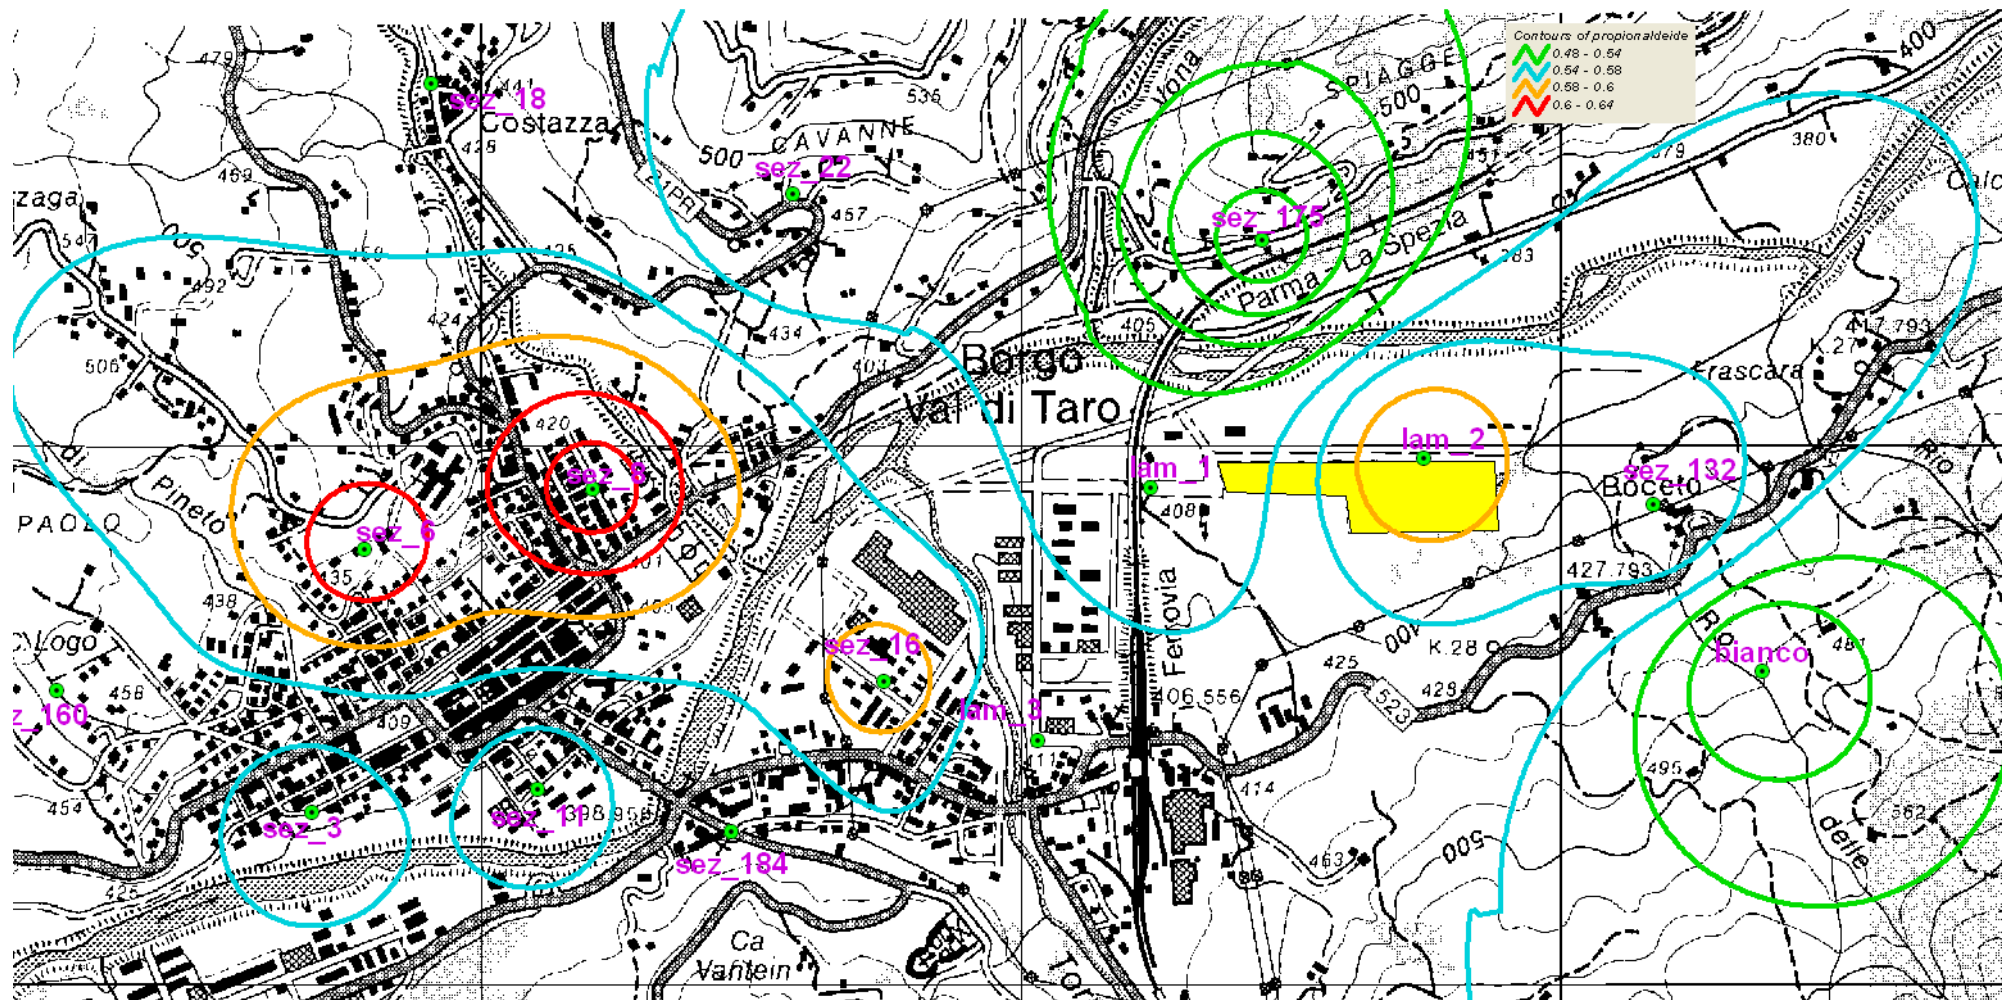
Contours of propionaldeide
0.48 - 0.54
0.54 - 0.58
0.58 - 0.6
0.6 - 0.64

479
sez_18
441
Costazza
425
536
500
CAVANNE
sez_22
457
SPIAGGE
500
Vona
sez_175
Parma - La Spezia
383
380
379
Calc
zaga
469
547
492
506
424
435
434
401
406
Borgo
Val di Taro
417.793
K.27
Frascara
420
sez_9
sez_6
Pineto
PAOLO
435
438
lam_1
408
lam_2
sez_132
Boceto
427.793
sez_16
Ferrovia
K.28
425
429
523
406.556
Logo
458
z_160
409
lam_3
bianco
481
495
454
sez_3
sez_11
398.956
sez_184
414
463
500
562
delle
425
Ca
Vantein
Tor